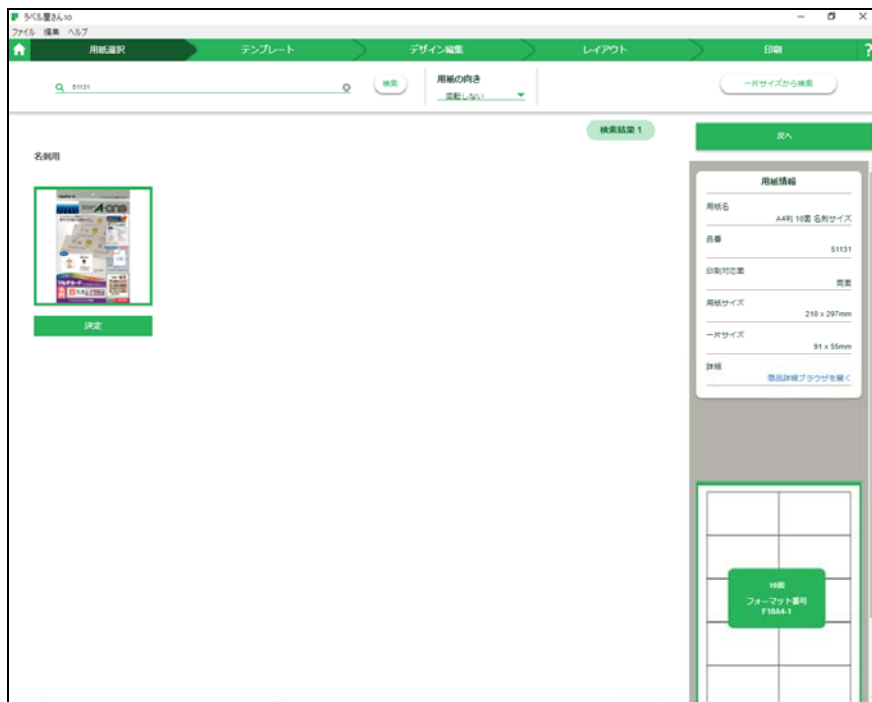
ラベル屋さん10
ファイル 編集 ヘルプ

用紙選択
テンプレート
デザイン編集
レイアウト
印刷
?

51131
検索
用紙の向き
回転しない
一片サイズから検索

検索結果 1
次へ

名刺用

A-one
マルチカード

決定

用紙情報
用紙名
A4判 10面 名刺サイズ
品番
51131
印刷対応面
両面
用紙サイズ
210 x 297mm
一片サイズ
91 x 55mm
詳細
商品詳細ブラウザを開く

10面
フォーマット番号
F10A4-1